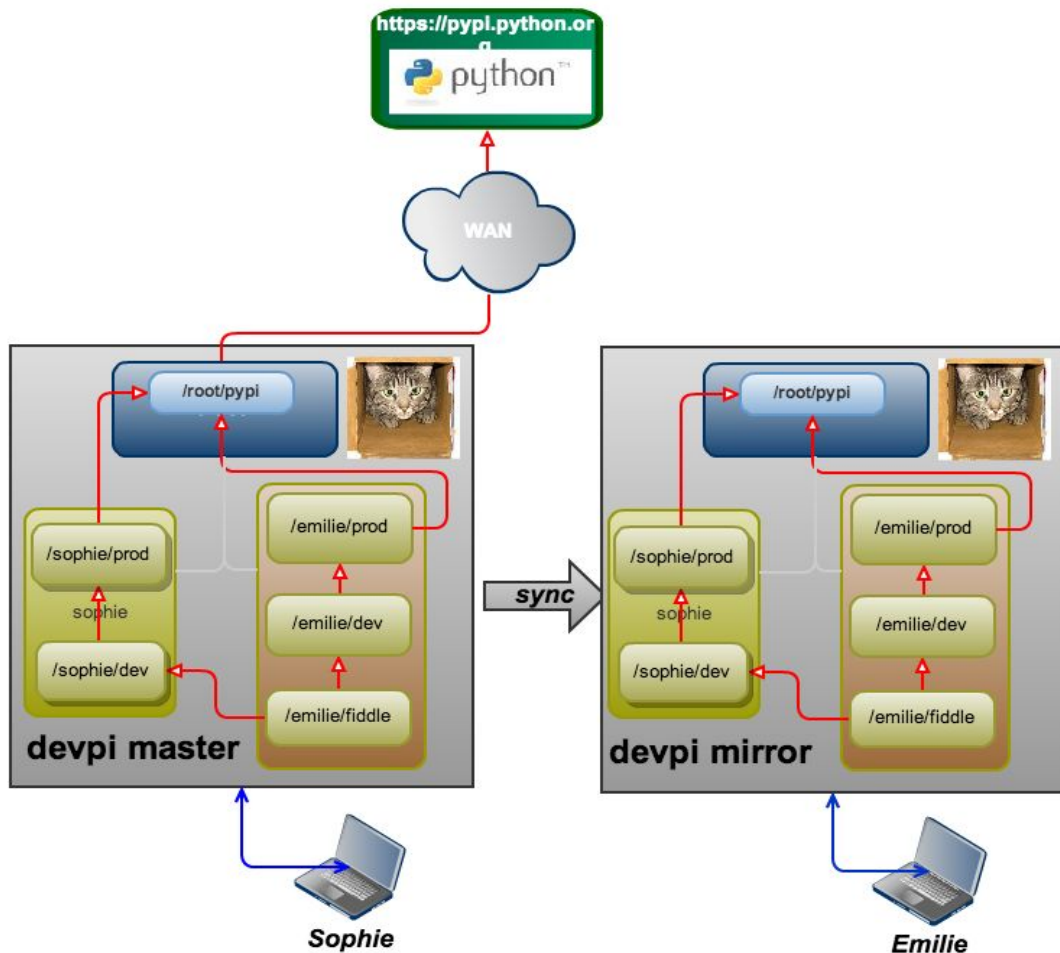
https://pypi.python.or
g
python™

WAN

/root/pypi

/sophie/prod
sophie
/sophie/dev

/emilie/prod
/emilie/dev
/emilie/fiddle

devpi master

sync

/root/pypi

/sophie/prod
sophie
/sophie/dev

/emilie/prod
/emilie/dev
/emilie/fiddle

devpi mirror

Sophie

Emilie